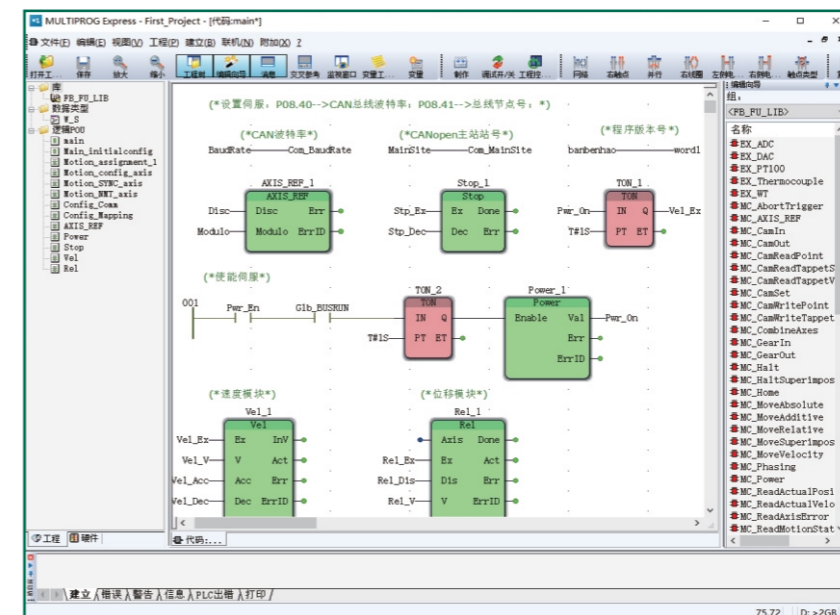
MULTIPROG Express - First_Project - [代码:main*]

文件(F) 编辑(E) 视图(V) 工程(P) 建立(B) 联机(N) 附加(X) ?

打开工... 保存 放大 缩小 工程树 编辑向导 消息 交叉参考 监视窗口 变量工... 变量 制作 调试开/关 工程控... 网络 右触点 并行 右线圈 左到线... 右到线... 触点类型

库
FB_FU_LIB
数据类型
W_S
逻辑POU
main
Main_initialconfig
Motion_assignment_1
Motion_config_axis
Motion_SYNC_axis
Motion_NNT_axis
Config_Comm
Config_Mapping
AXIS_REF
Power
Stop
Vel
Rel

(*设置伺服，P08.40-->CAN总线波特率；P08.41-->总线节点号；*)

(*CAN波特率*)
BaudRate Com_BaudRate
(*CANopen主站站号*)
MainSite Com_MainSite
(*程序版本号*)
banbenhao word1

AXIS_REF_1
AXIS_REF
Disc Disc Err
Modulo Modulo ErrID

Stop_1
Stop
Stp_Ex Ex Done
Stp_Dec Dec Err

TON_1
TON
Pwr_On IN Q Vel_Ex
T#1S PT ET

(*使能伺服*)
001
Pwr_En Glb_BUSRUN
TON_2
TON
IN Q
T#1S PT ET

Power_1
Power
Enable Val Pwr_On
Err
ErrID

(*速度模块*)
Vel_1
Vel
Vel_Ex Ex InV
Vel_V V Act
Vel_Acc Acc Err
Vel_Dec Dec ErrID

(*位移模块*)
Rel_1
Rel
Axis Done
Rel_Ex Ex Act
Rel_Dis Dis Err
Rel_V V ErrID

编辑向导
组:
<FB_FU_LIB>
名称
EX_ADC
EX_DAC
EX_PT100
EX_Thermocouple
EX_WT
MC_AbortTrigger
MC_AXIS_REF
MC_CamIn
MC_CamOut
MC_CamReadPoint
MC_CamReadTappetS
MC_CamReadTappetV
MC_CamSet
MC_CamWritePoint
MC_CamWriteTappet
MC_CombineAxes
MC_GearIn
MC_GearOut
MC_Halt
MC_HaltSuperImpos
MC_Home
MC_MoveAbsolute
MC_MoveAdditive
MC_MoveRelative
MC_MoveSuperImpos
MC_MoveVelocity
MC_Phasing
MC_Power
MC_ReadActualPosi
MC_ReadActualVelo
MC_ReadAxisError
MC_ReadMotionStat

工程 硬件
代码:...
建立 / 错误 / 警告 / 信息 / PLC出错 / 打印 /
75,72 D:>2GB